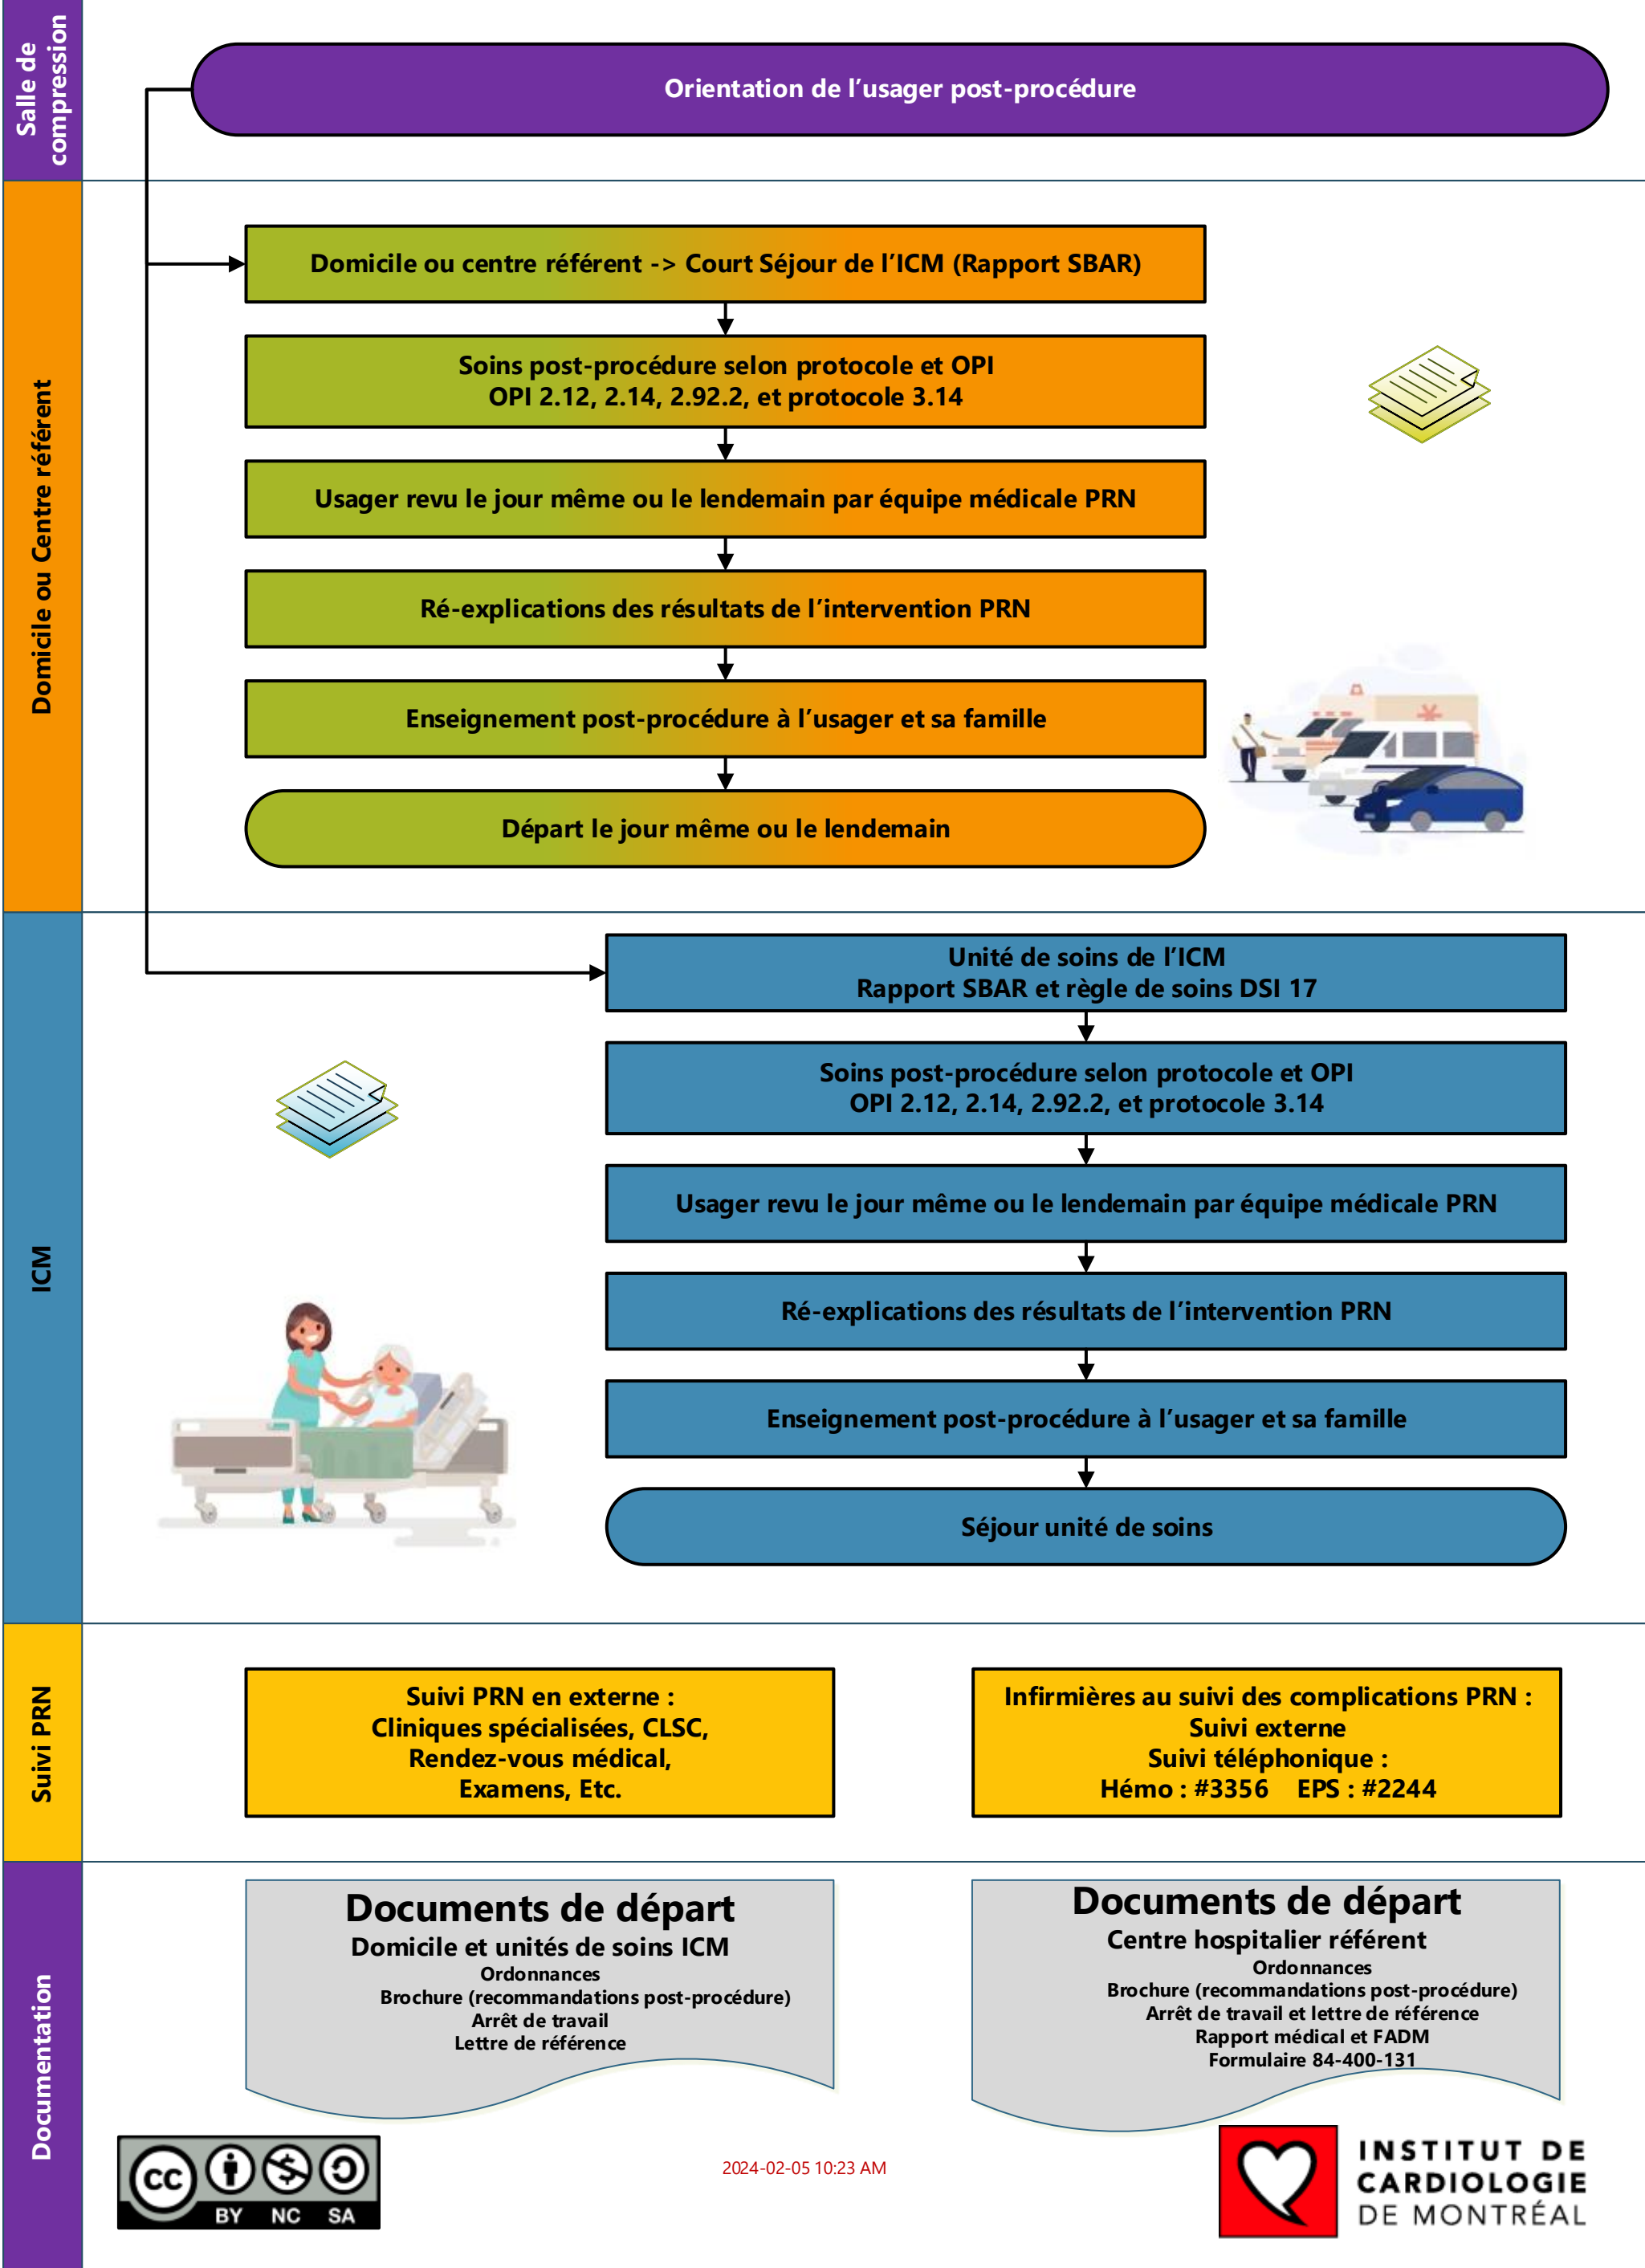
Salle de compression

Orientation de l’usager post-procédure

Domicile ou Centre référent

Domicile ou centre référent -> Court Séjour de l’ICM (Rapport SBAR)

Soins post-procédure selon protocole et OPI
OPI 2.12, 2.14, 2.92.2, et protocole 3.14

Usager revu le jour même ou le lendemain par équipe médicale PRN

Ré-explications des résultats de l’intervention PRN

Enseignement post-procédure à l’usager et sa famille

Départ le jour même ou le lendemain

ICM

Unité de soins de l’ICM
Rapport SBAR et règle de soins DSI 17

Soins post-procédure selon protocole et OPI
OPI 2.12, 2.14, 2.92.2, et protocole 3.14

Usager revu le jour même ou le lendemain par équipe médicale PRN

Ré-explications des résultats de l’intervention PRN

Enseignement post-procédure à l’usager et sa famille

Séjour unité de soins

Suivi PRN

Suivi PRN en externe :
Cliniques spécialisées, CLSC,
Rendez-vous médical,
Examens, Etc.

Infirmières au suivi des complications PRN :
Suivi externe
Suivi téléphonique :
Hémo : #3356 EPS : #2244

Documentation

Documents de départ
Domicile et unités de soins ICM
Ordonnances
Brochure (recommandations post-procédure)
Arrêt de travail
Lettre de référence

Documents de départ
Centre hospitalier référent
Ordonnances
Brochure (recommandations post-procédure)
Arrêt de travail et lettre de référence
Rapport médical et FADM
Formulaire 84-400-131

cc BY NC SA

2024-02-05 10:23 AM

INSTITUT DE CARDIOLOGIE DE MONTRÉAL